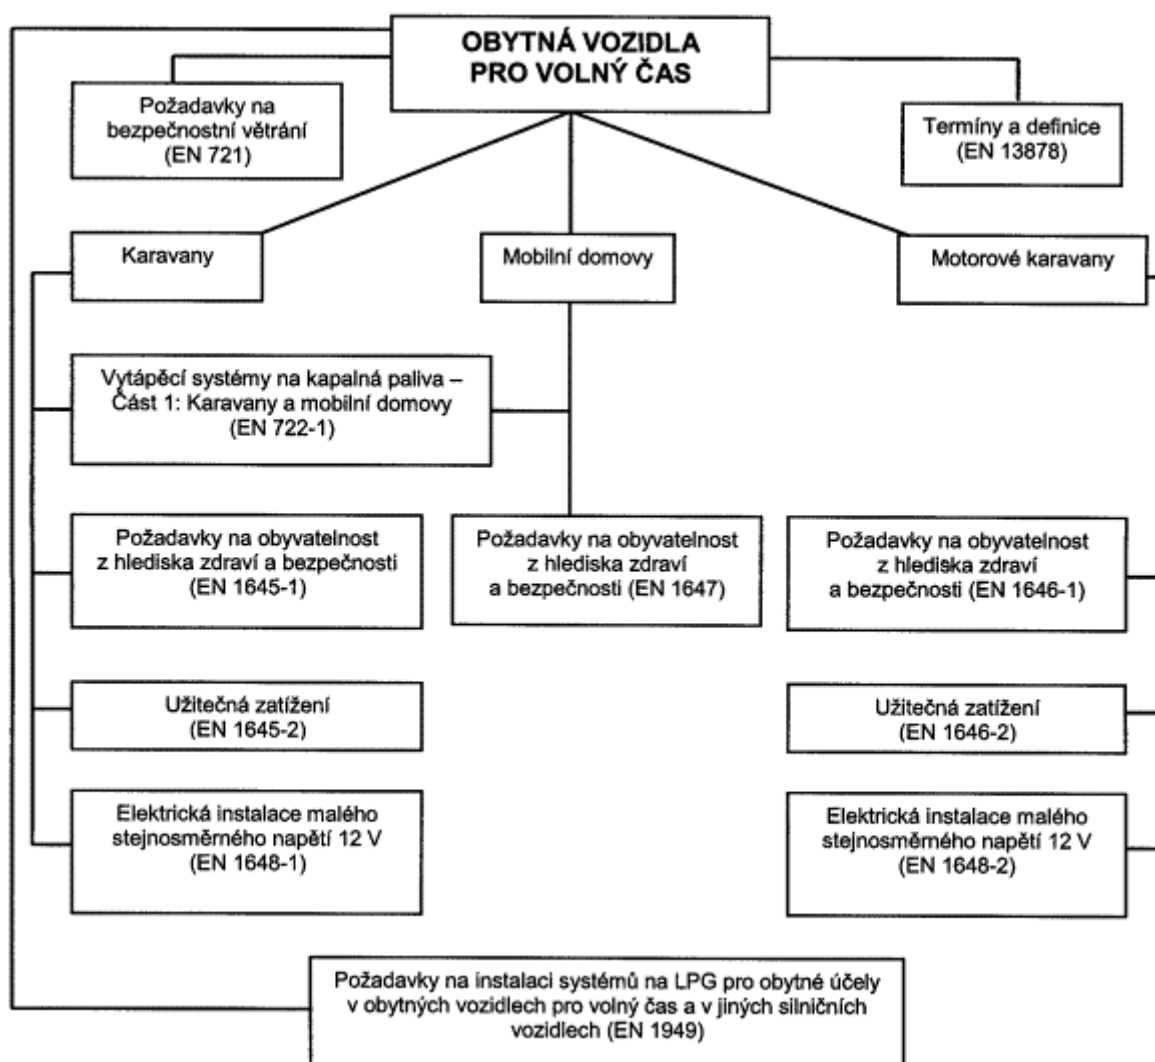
OBYTNÁ VOZIDLA PRO VOLNÝ ČAS

Požadavky na bezpečnostní větrání (EN 721)

Termíny a definice (EN 13878)

Karavany

Mobilní domovy

Motorové karavany

Vytápěcí systémy na kapalná paliva – Část 1: Karavany a mobilní domovy (EN 722-1)

Požadavky na obyvatelnost z hlediska zdraví a bezpečnosti (EN 1645-1)

Požadavky na obyvatelnost z hlediska zdraví a bezpečnosti (EN 1647)

Požadavky na obyvatelnost z hlediska zdraví a bezpečnosti (EN 1646-1)

Užitečná zatížení (EN 1645-2)

Užitečná zatížení (EN 1646-2)

Elektrická instalace malého stejnosměrného napětí 12 V (EN 1648-1)

Elektrická instalace malého stejnosměrného napětí 12 V (EN 1648-2)

Požadavky na instalaci systémů na LPG pro obytné účely v obytných vozidlech pro volný čas a v jiných silničních vozidlech (EN 1949)